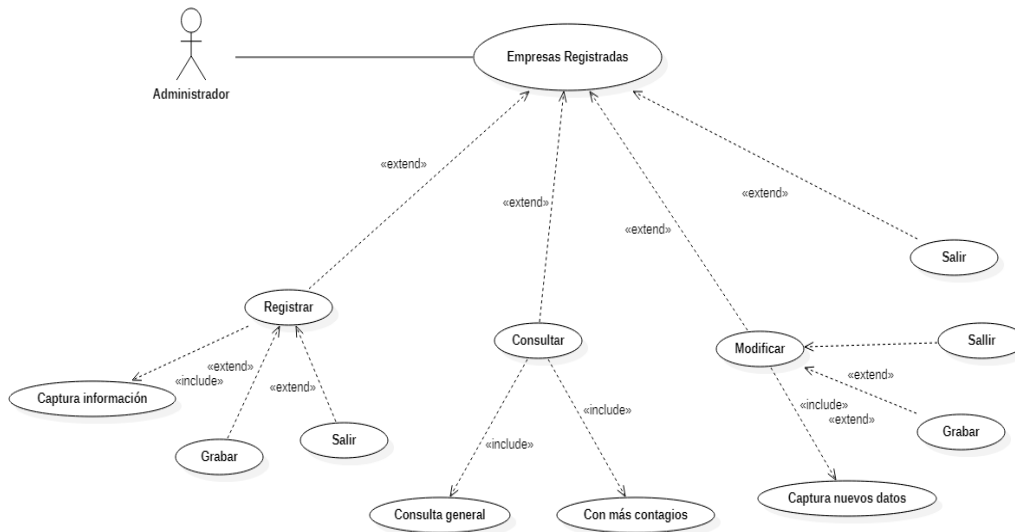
Administrador

Empresas Registradas

«extend»

«extend»

«extend»

«extend»

Salir

Registrar

Consultar

Modificar

Sallir

«extend»

«include»

«extend»

Captura información

«extend»

«include»

«include»

«extend»

«include»

«extend»

Grabar

Salir

Grabar

Consulta general

Con más contagios

Captura nuevos datos